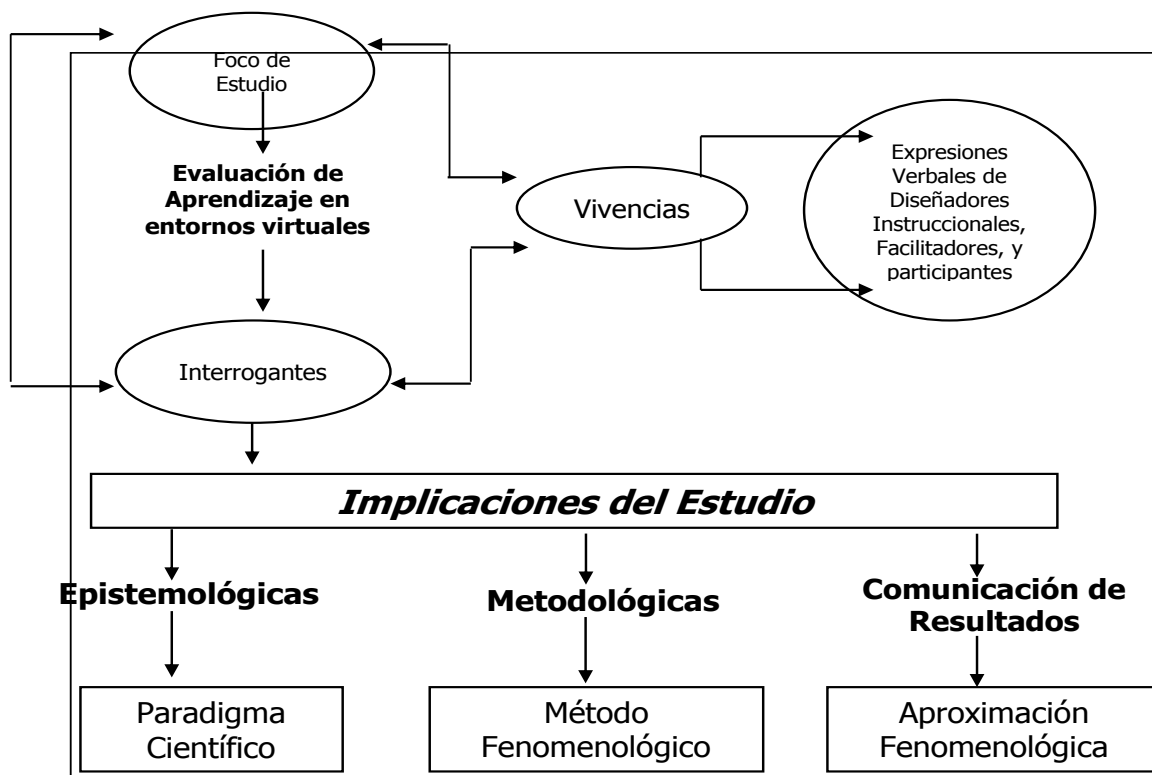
Foco de Estudio

Evaluación de Aprendizaje en entornos virtuales

Vivencias

Expresiones Verbales de Diseñadores Instruccionales, Facilitadores, y participantes

Interrogantes

*Implicaciones del Estudio*

**Epistemológicas**

**Metodológicas**

**Comunicación de Resultados**

Paradigma Científico

Método Fenomenológico

Aproximación Fenomenológica